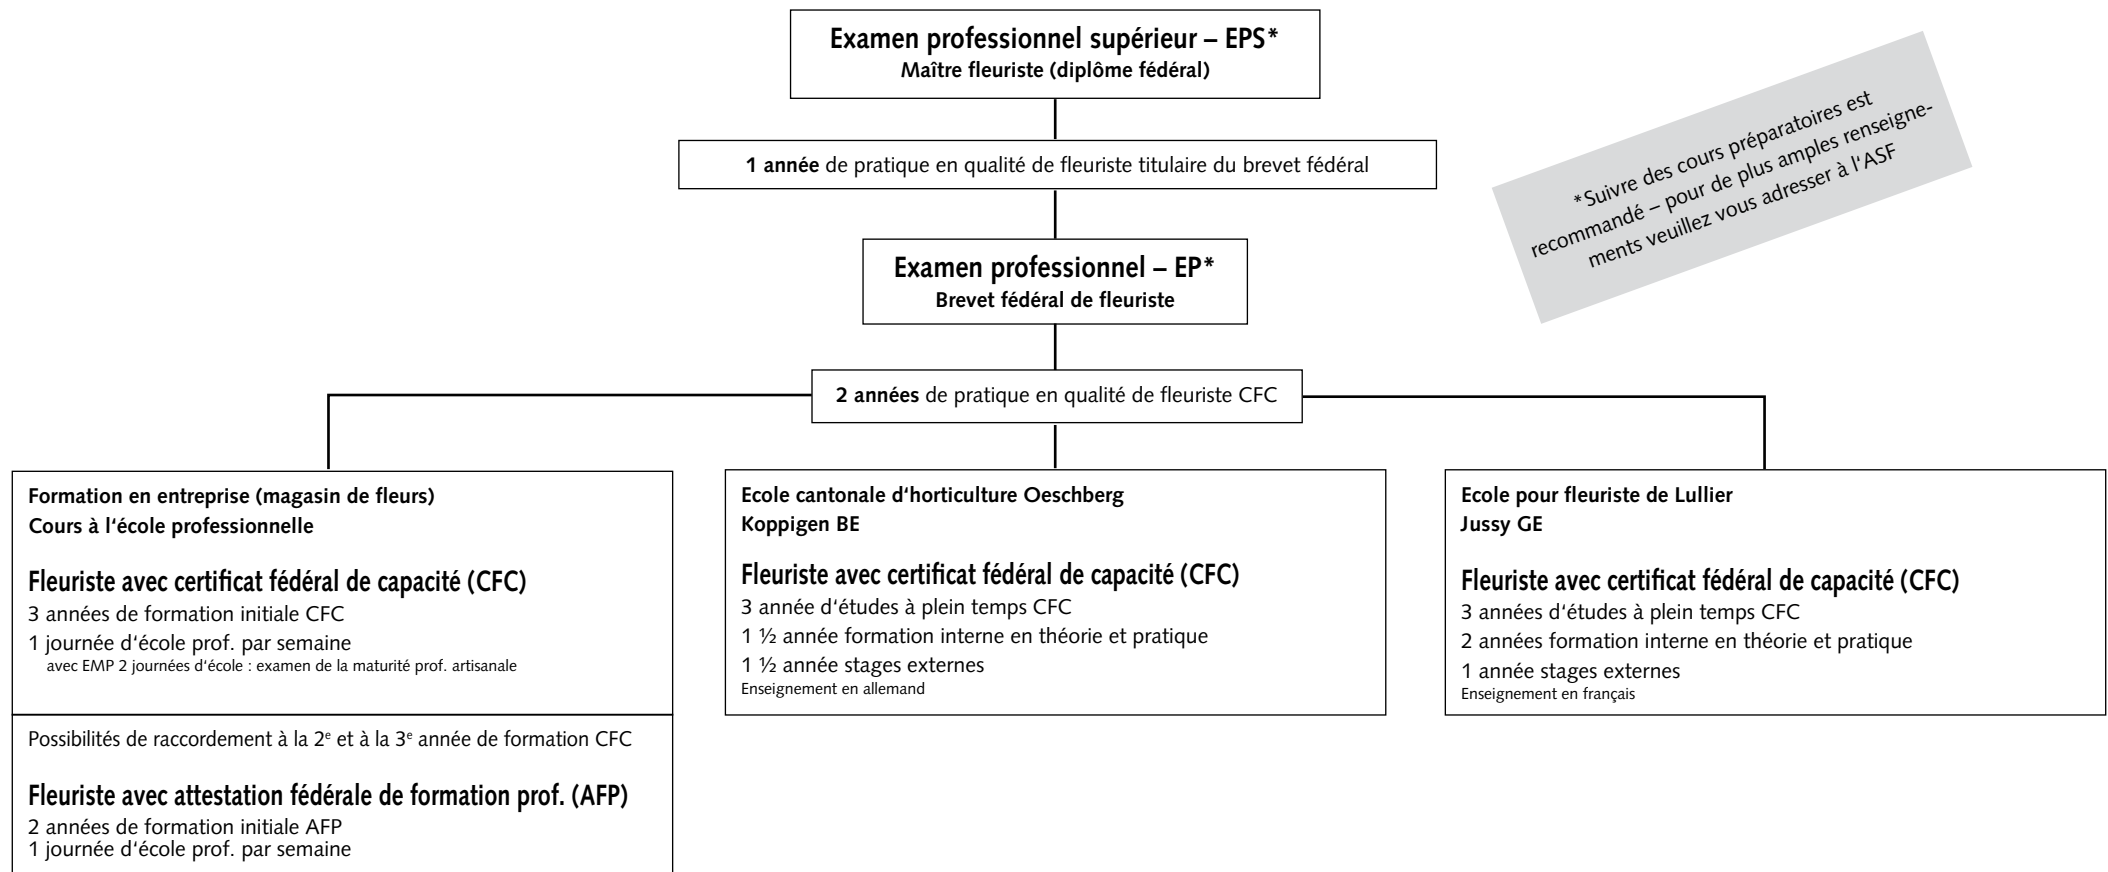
Examen professionnel supérieur – EPS*
Maître fleuriste (diplôme fédéral)

*Suivre des cours préparatoires est recommandé – pour de plus amples renseignements veuillez vous adresser à l'ASF

1 année de pratique en qualité de fleuriste titulaire du brevet fédéral

Examen professionnel – EP*
Brevet fédéral de fleuriste

2 années de pratique en qualité de fleuriste CFC

Formation en entreprise (magasin de fleurs)
Cours à l'école professionnelle

Fleuriste avec certificat fédéral de capacité (CFC)
3 années de formation initiale CFC
1 journée d'école prof. par semaine
avec EMP 2 journées d'école : examen de la maturité prof. artisanale

Possibilités de raccordement à la 2$^e$ et à la 3$^e$ année de formation CFC

Fleuriste avec attestation fédérale de formation prof. (AFP)
2 années de formation initiale AFP
1 journée d'école prof. par semaine

Ecole cantonale d'horticulture Oeschberg
Koppigen BE

Fleuriste avec certificat fédéral de capacité (CFC)
3 année d'études à plein temps CFC
1 ½ année formation interne en théorie et pratique
1 ½ année stages externes
Enseignement en allemand

Ecole pour fleuriste de Lullier
Jussy GE

Fleuriste avec certificat fédéral de capacité (CFC)
3 années d'études à plein temps CFC
2 années formation interne en théorie et pratique
1 année stages externes
Enseignement en français